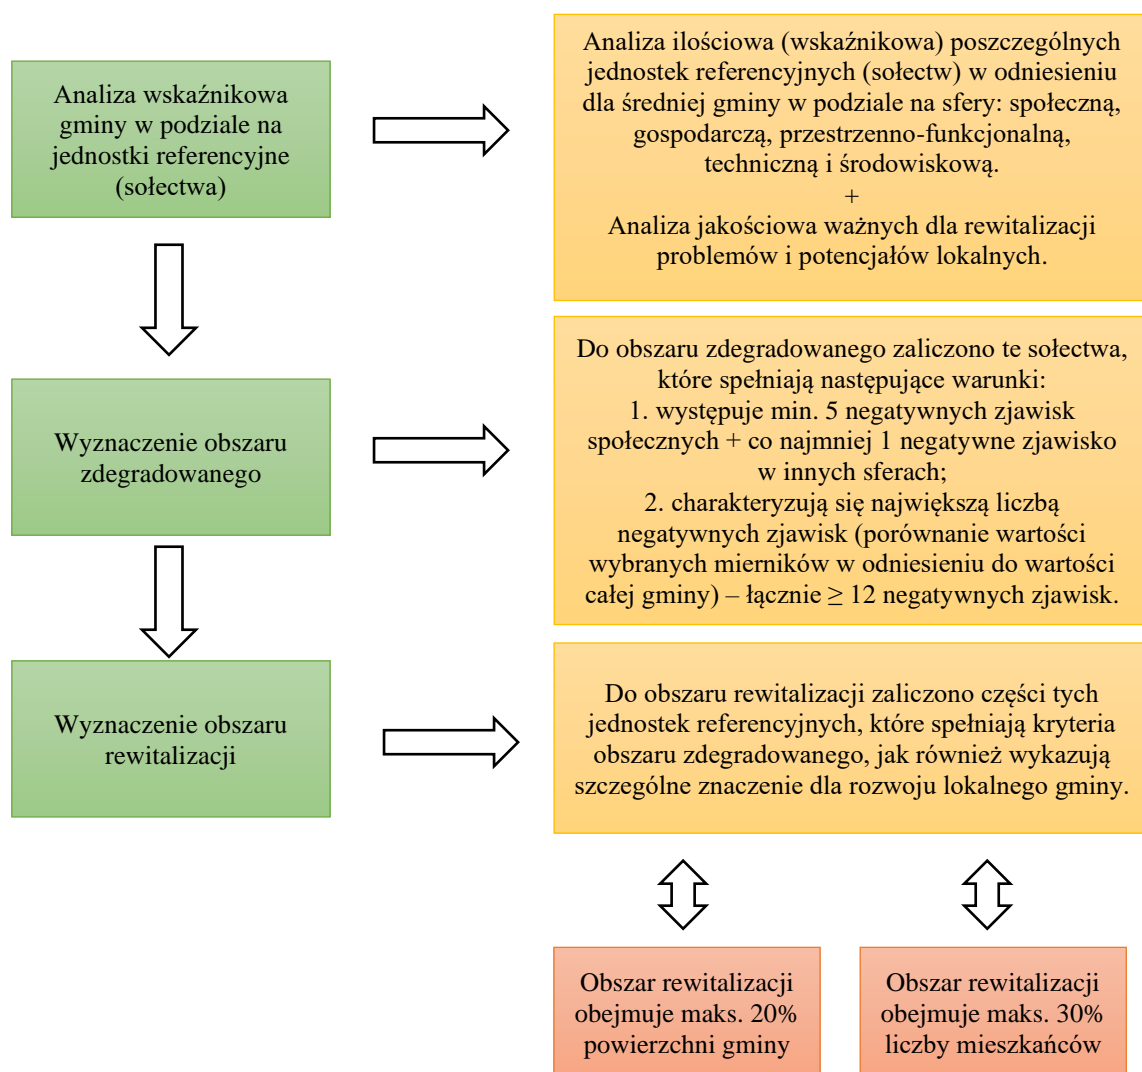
Analiza wskaźnikowa gminy w podziale na jednostki referencyjne (sołectwa)

Analiza ilościowa (wskaźnikowa) poszczególnych jednostek referencyjnych (sołectw) w odniesieniu dla średniej gminy w podziale na sfery: społeczną, gospodarczą, przestrzenno-funkcjonalną, techniczną i środowiskową.
+
Analiza jakościowa ważnych dla rewitalizacji problemów i potencjałów lokalnych.

Wyznaczenie obszaru zdegradowanego

Do obszaru zdegradowanego zaliczono te sołectwa, które spełniają następujące warunki:
1. występuje min. 5 negatywnych zjawisk społecznych + co najmniej 1 negatywne zjawisko w innych sferach;
2. charakteryzują się największą liczbą negatywnych zjawisk (porównanie wartości wybranych mierników w odniesieniu do wartości całej gminy) – łącznie $\geq$ 12 negatywnych zjawisk.

Wyznaczenie obszaru rewitalizacji

Do obszaru rewitalizacji zaliczono części tych jednostek referencyjnych, które spełniają kryteria obszaru zdegradowanego, jak również wykazują szczególne znaczenie dla rozwoju lokalnego gminy.

Obszar rewitalizacji obejmuje maks. 20% powierzchni gminy

Obszar rewitalizacji obejmuje maks. 30% liczby mieszkańców